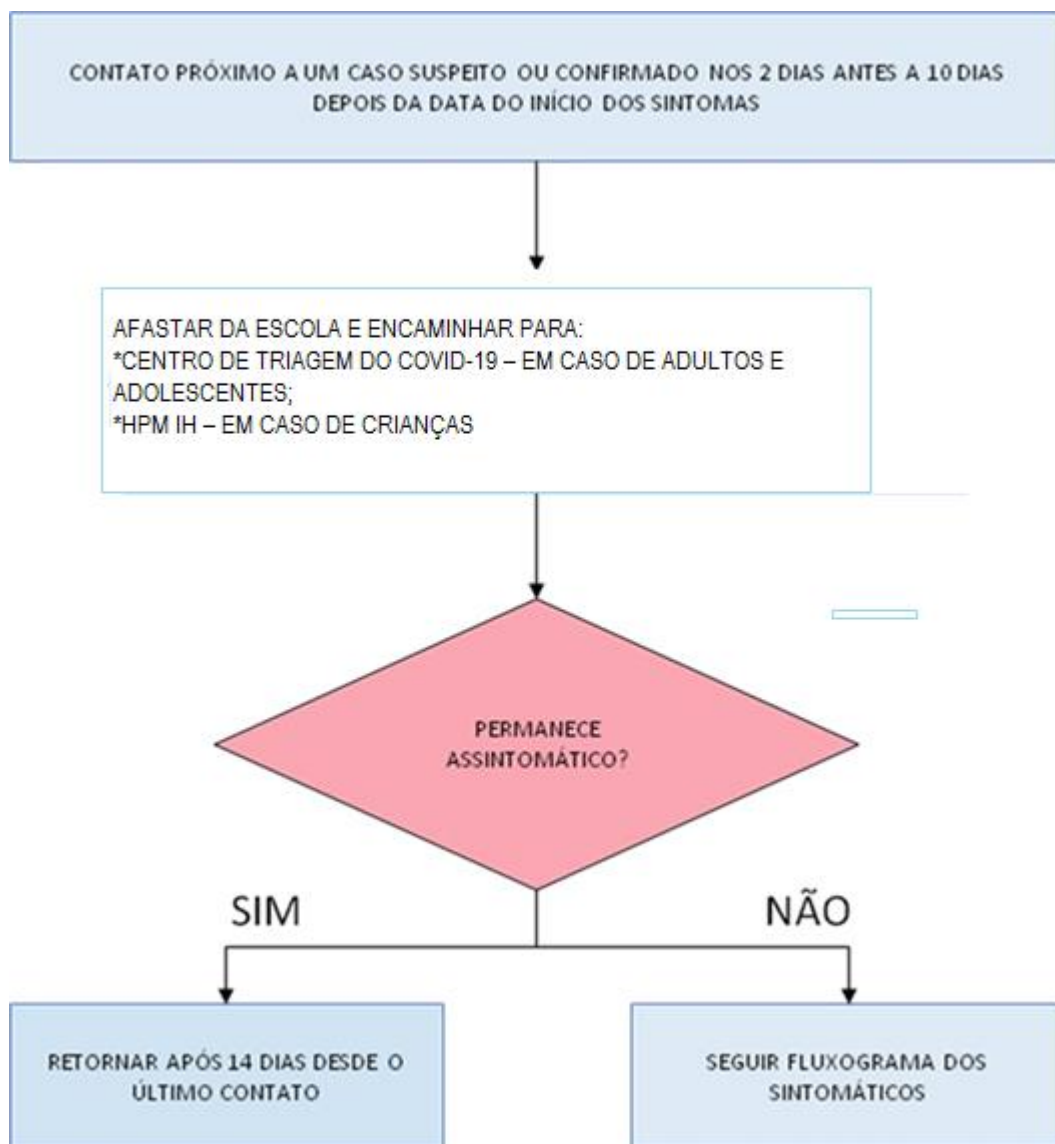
CONTATO PRÓXIMO A UM CASO SUSPEITO OU CONFIRMADO NOS 2 DIAS ANTES A 10 DIAS DEPOIS DA DATA DO INÍCIO DOS SINTOMAS

AFASTAR DA ESCOLA E ENCAMINHAR PARA:
*CENTRO DE TRIAGEM DO COVID-19 – EM CASO DE ADULTOS E ADOLESCENTES;
*HPM IH – EM CASO DE CRIANÇAS

PERMANECE ASSINTOMÁTICO?

SIM

NÃO

RETORNAR APÓS 14 DIAS DESDE O ÚLTIMO CONTATO

SEGUIR FLUXOGRAMA DOS SINTOMÁTICOS